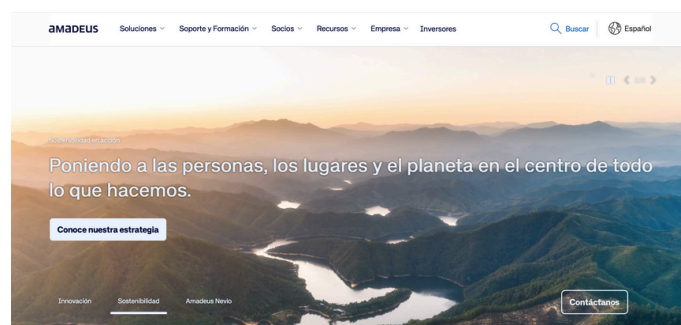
amadeus Soluciones Soporte y Formación Socios Recursos Empresa Inversores

Buscar Español

Sostenibilidad en acción

Poniendo a las personas, los lugares y el planeta en el centro de todo lo que hacemos.

Conoce nuestra estrategia

Innovación Sostenibilidad Amadeus Nevio

Contáctanos